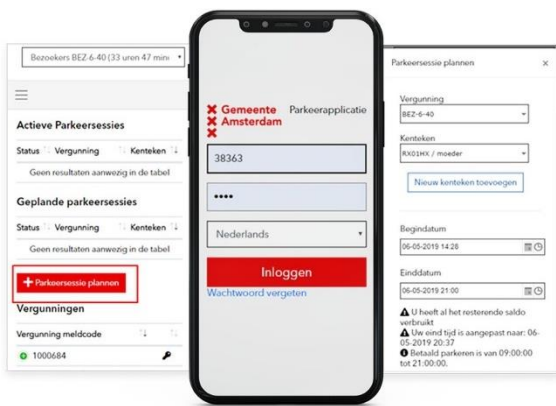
Bezoekers BEZ-6-40 (33 uren 47 minu

Actieve Parkeersessies

Status Vergunning Kenteken

Geen resultaten aanwezig in de tabel

Geplande parkeersessies

Status Vergunning Kenteken

Geen resultaten aanwezig in de tabel

+ Parkeersessie plannen

Vergunningen

Vergunning meldcode

1000684

Gemeente Amsterdam

Parkeerapplicatie

38363

••••

Nederlands

Inloggen

Wachtwoord vergeten

Parkeersessie plannen

×

Vergunning

BEZ-6-40

Kenteken

RX01HX / moeder

Nieuw kenteken toevoegen

Begindatum

06-05-2019 14:28

Einddatum

06-05-2019 21:00

U heeft al het resterende saldo verbruikt

Uw eind tijd is aangepast naar: 06-05-2019 20:37

Betaald parkeren is van 09:00:00 tot 21:00:00.